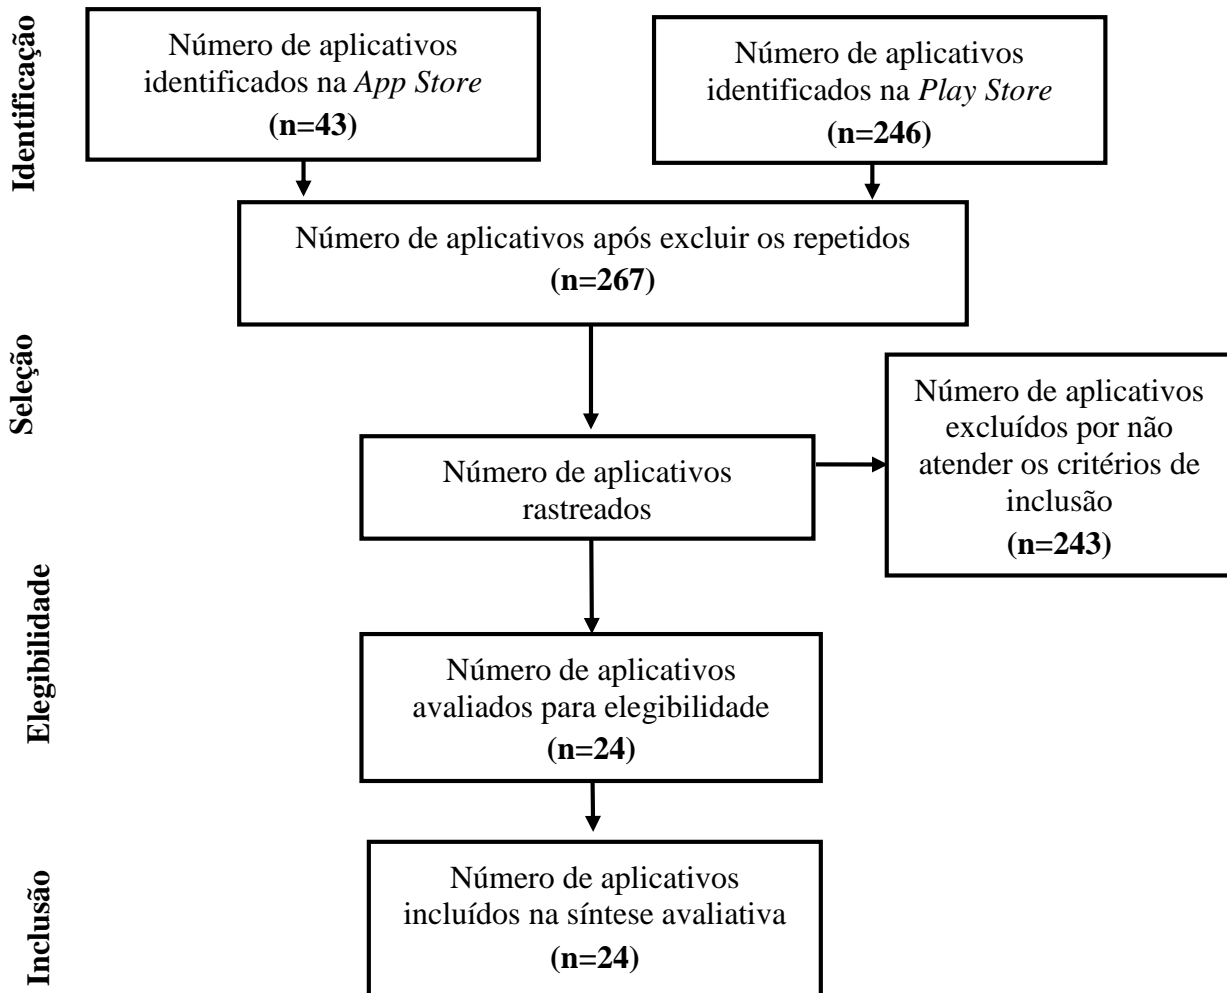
Identificação

Número de aplicativos identificados na App Store
(n=43)

Número de aplicativos identificados na Play Store
(n=246)

Número de aplicativos após excluir os repetidos
(n=267)

Seleção

Número de aplicativos rastreados

Número de aplicativos excluídos por não atender os critérios de inclusão
(n=243)

Elegibilidade

Número de aplicativos avaliados para elegibilidade
(n=24)

Inclusão

Número de aplicativos incluídos na síntese avaliativa
(n=24)